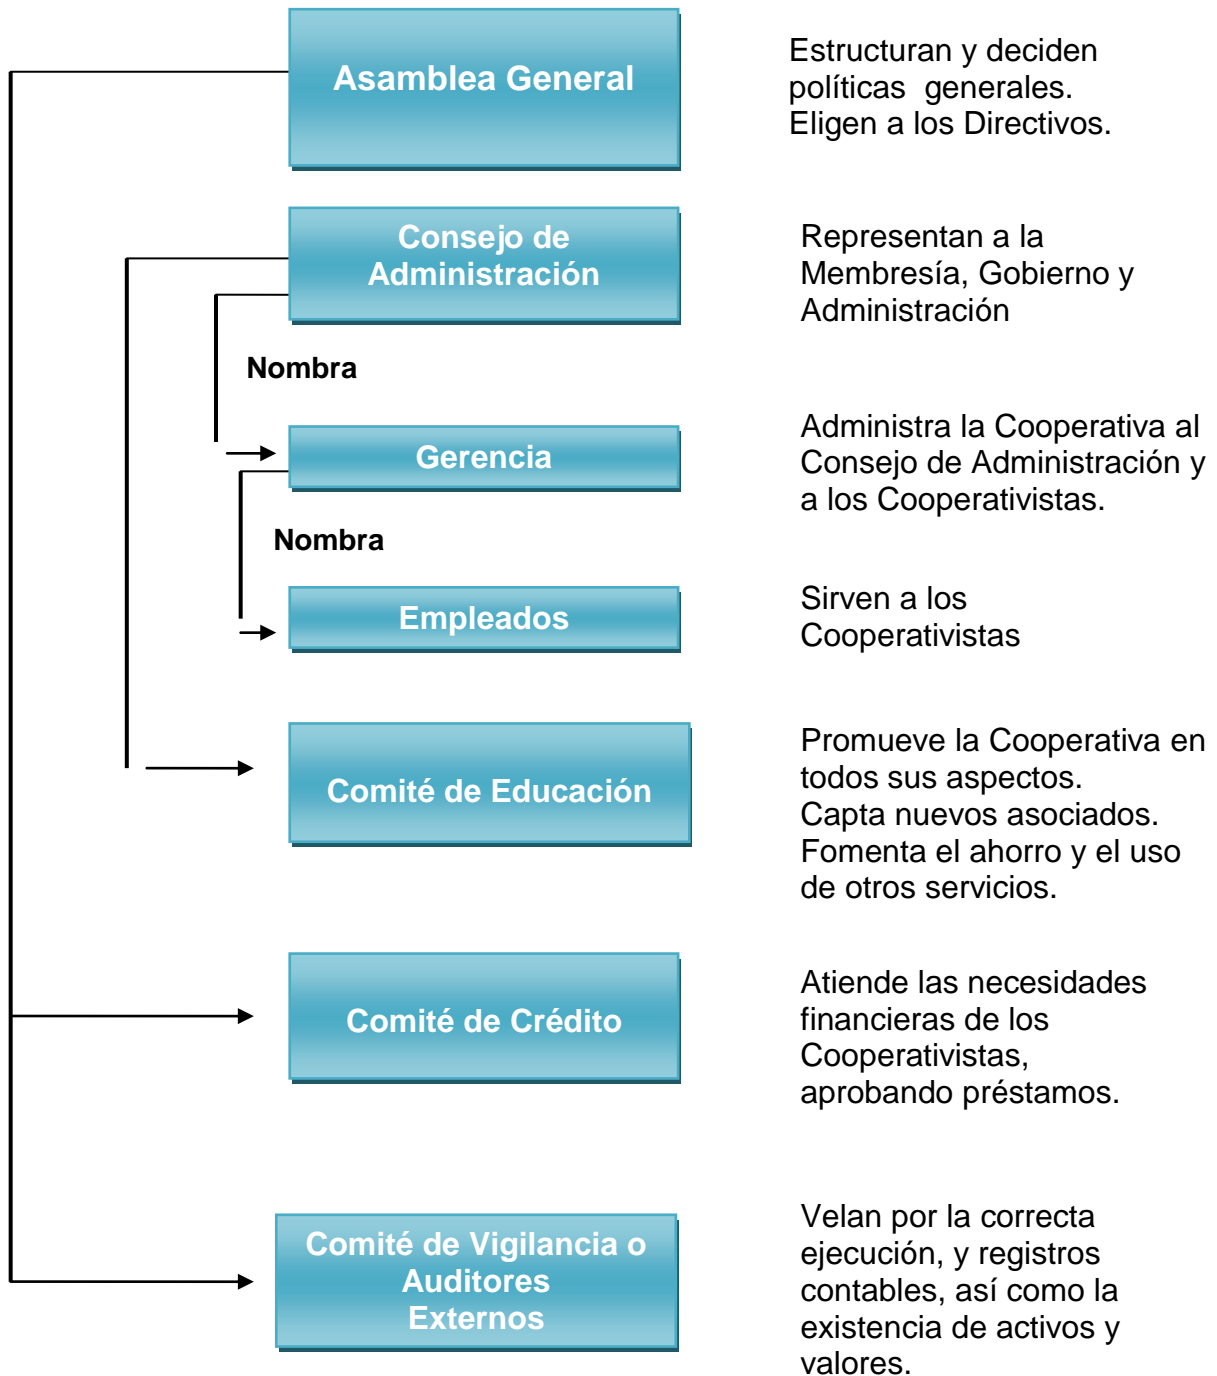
Asamblea General

Estructuran y deciden políticas generales. Eligen a los Directivos.

Consejo de Administración

Representan a la Membresía, Gobierno y Administración

Nombra

Gerencia

Administra la Cooperativa al Consejo de Administración y a los Cooperativistas.

Nombra

Empleados

Sirven a los Cooperativistas

Comité de Educación

Promueve la Cooperativa en todos sus aspectos. Capta nuevos asociados. Fomenta el ahorro y el uso de otros servicios.

Comité de Crédito

Atiende las necesidades financieras de los Cooperativistas, aprobando préstamos.

Comité de Vigilancia o Auditores Externos

Velan por la correcta ejecución, y registros contables, así como la existencia de activos y valores.